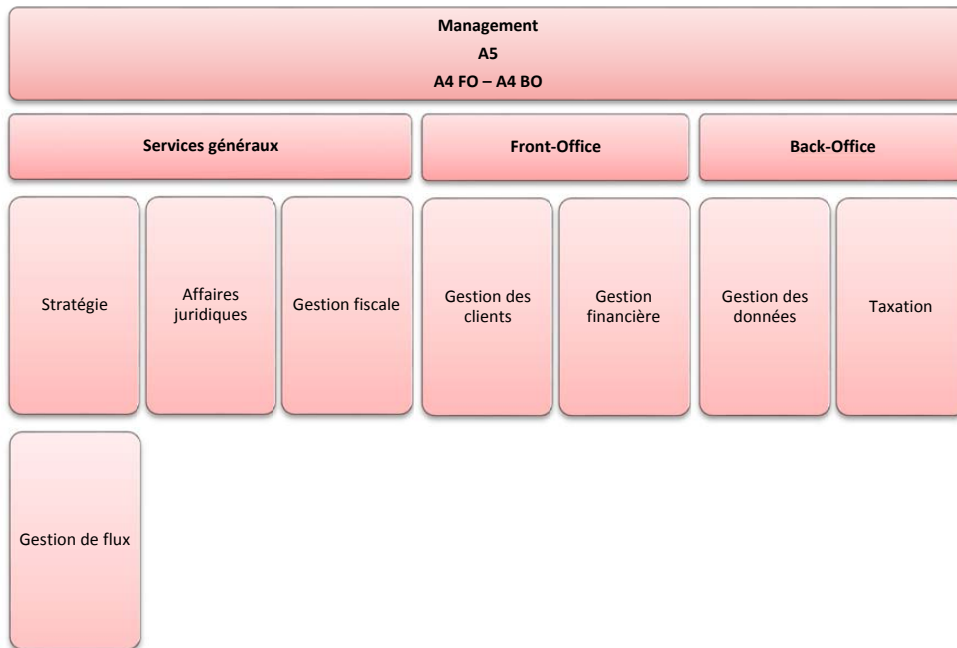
Management
A5
A4 FO – A4 BO

Services généraux

Front-Office

Back-Office

Stratégie

Affaires juridiques

Gestion fiscale

Gestion des clients

Gestion financière

Gestion des données

Taxation

Gestion de flux